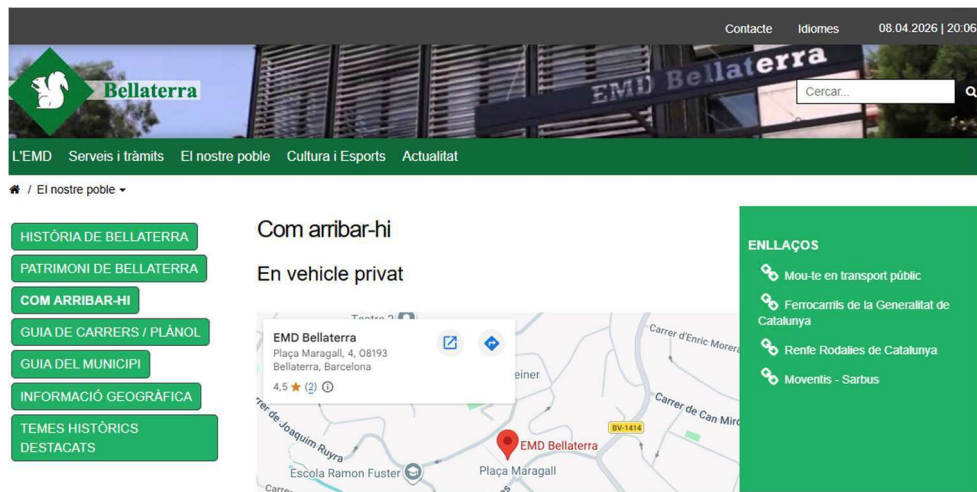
Contacte Idiomes 08.04.2026 | 20:06

Bellaterra

EMD Bellaterra

Cercar...

L'EMD Serveis i tràmits El nostre poble Cultura i Esports Actualitat

/ El nostre poble

HISTÒRIA DE BELLATERRA

PATRIMONI DE BELLATERRA

COM ARRIBAR-HI

GUIA DE CARRERS / PLÀNOL

GUIA DEL MUNICIPI

INFORMACIÓ GEOGRÀFICA

TEMES HISTÒRICS DESTACATS

Com arribar-hi

En vehicle privat

EMD Bellaterra
Plaça Maragall, 4, 08193 Bellaterra, Barcelona
4,5 (2)

Teatre 2
Carrer d'Enric Morera
einer
Carrer de Can Miro
BV-1414
Carrer de Joaquim Ruyra
EMD Bellaterra
Plaça Maragall
Escola Ramon Fuster
Carre

ENLLAÇOS

Mou-te en transport públic

Ferrocarrils de la Generalitat de Catalunya

Renfe Rodalies de Catalunya

Moventis - Sarbus